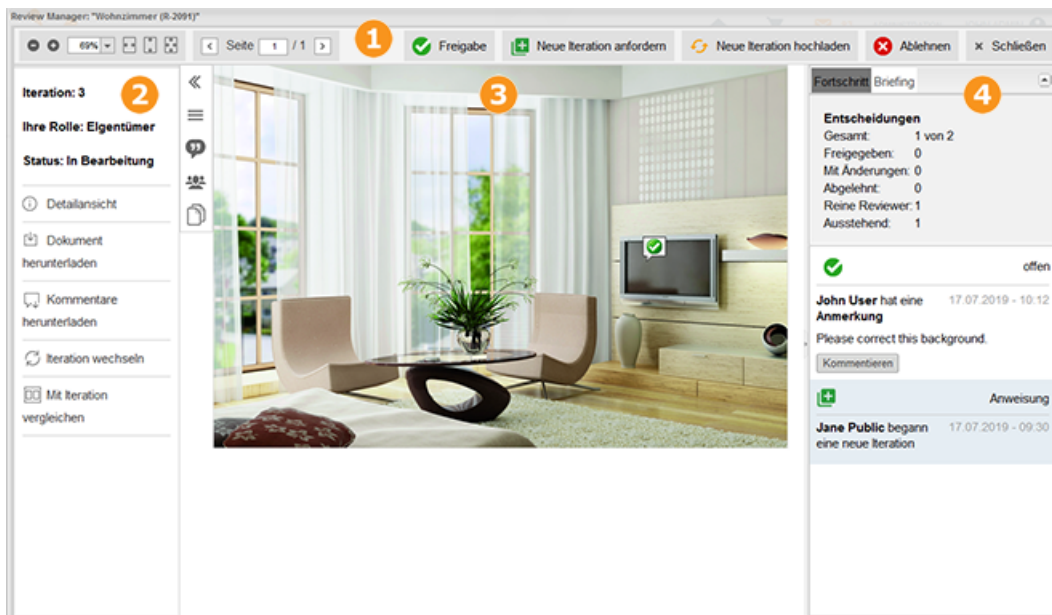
Review Manager: "Wohnzimmer (R-2091)"

69% Seite 1 / 1

1

Freigabe

Neue Iteration anfordern

Neue Iteration hochladen

Ablehnen

× Schließen

Iteration: 3

2

Ihre Rolle: Eigentümer

Status: In Bearbeitung

Detailansicht

Dokument herunterladen

Kommentare herunterladen

Iteration wechseln

Mit Iteration vergleichen

3

Fortschritt Briefing

4

Entscheidungen

| | |
|---|---|
| Gesamt: | 1 von 2 |
| Freigegeben: | 0 |
| Mit Änderungen: | 0 |
| Abgelehnt: | 0 |
| Reine Reviewer: | 1 |
| Ausstehend: | 1 |

offen

John User hat eine Anmerkung 17.07.2019 - 10:12

Please correct this background.

Kommentieren

Anweisung

Jane Public begann eine neue Iteration 17.07.2019 - 09:30